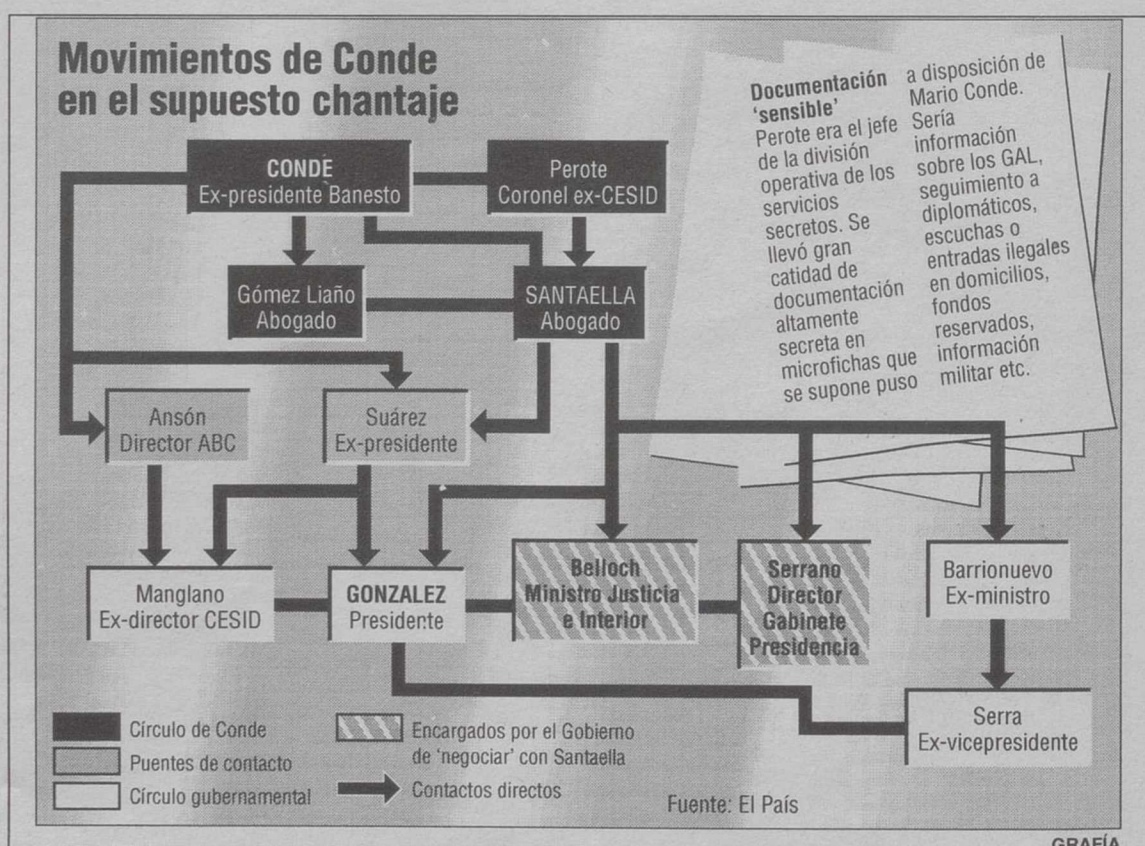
Movimientos de Conde en el supuesto chantaje

Documentación 'sensible'
Perote era el jefe de la división operativa de los servicios secretos. Se llevó gran catidad de documentación altamente secreta en microfichas que se supone puso a disposición de Mario Conde. Sería información sobre los GAL, seguimiento a diplomáticos, escuchas o entradas ilegales en domicilios, fondos reservados, información militar etc.

CONDE
Ex-presidente Banesto

Perote
Coronel ex-CESID

Gómez Liaño
Abogado

SANTAELLA
Abogado

Ansón
Director ABC

Suárez
Ex-presidente

Manglano
Ex-director CESID

GONZALEZ
Presidente

Belloch
Ministro Justicia e Interior

Serrano
Director Gabinete Presidencia

Barrionuevo
Ex-ministro

Serra
Ex-vicepresidente

Círculo de Conde
Puentes de contacto
Círculo gubernamental
Encargados por el Gobierno de 'negociar' con Santaella
Contactos directos

Fuente: El País

GRAFÍA